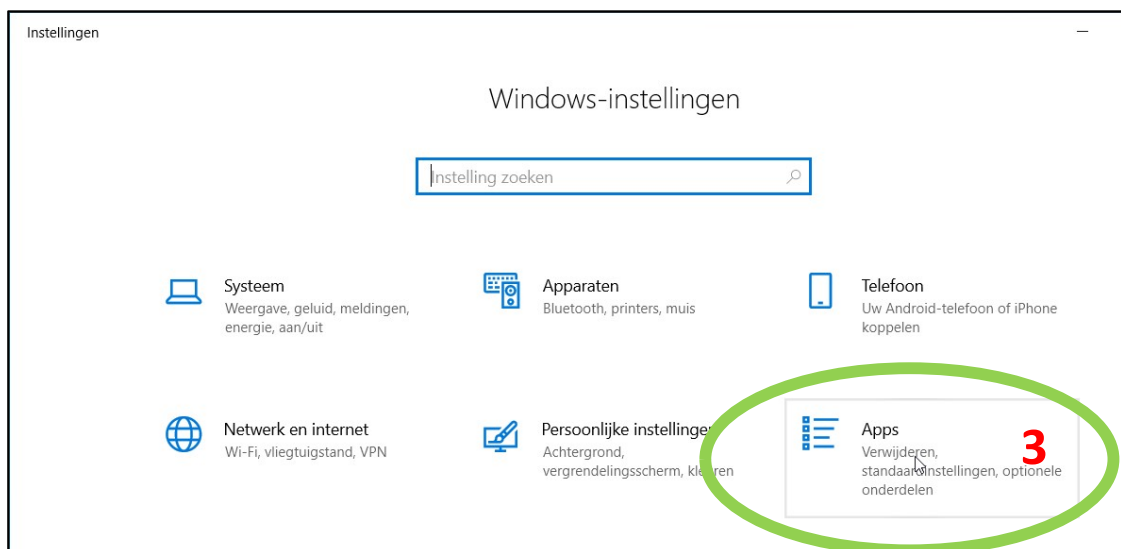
Instellingen

Windows-instellingen

Instelling zoeken

Systeem
Weergave, geluid, meldingen, energie, aan/uit

Apparaten
Bluetooth, printers, muis

Telefoon
Uw Android-telefoon of iPhone koppelen

Netwerk en internet
Wi-Fi, vliegtuigstand, VPN

Persoonlijke instellingen
Achtergrond, vergrendelingsscherm, kleuren

Apps
Verwijderen, standaardinstellingen, optionele onderdelen

3